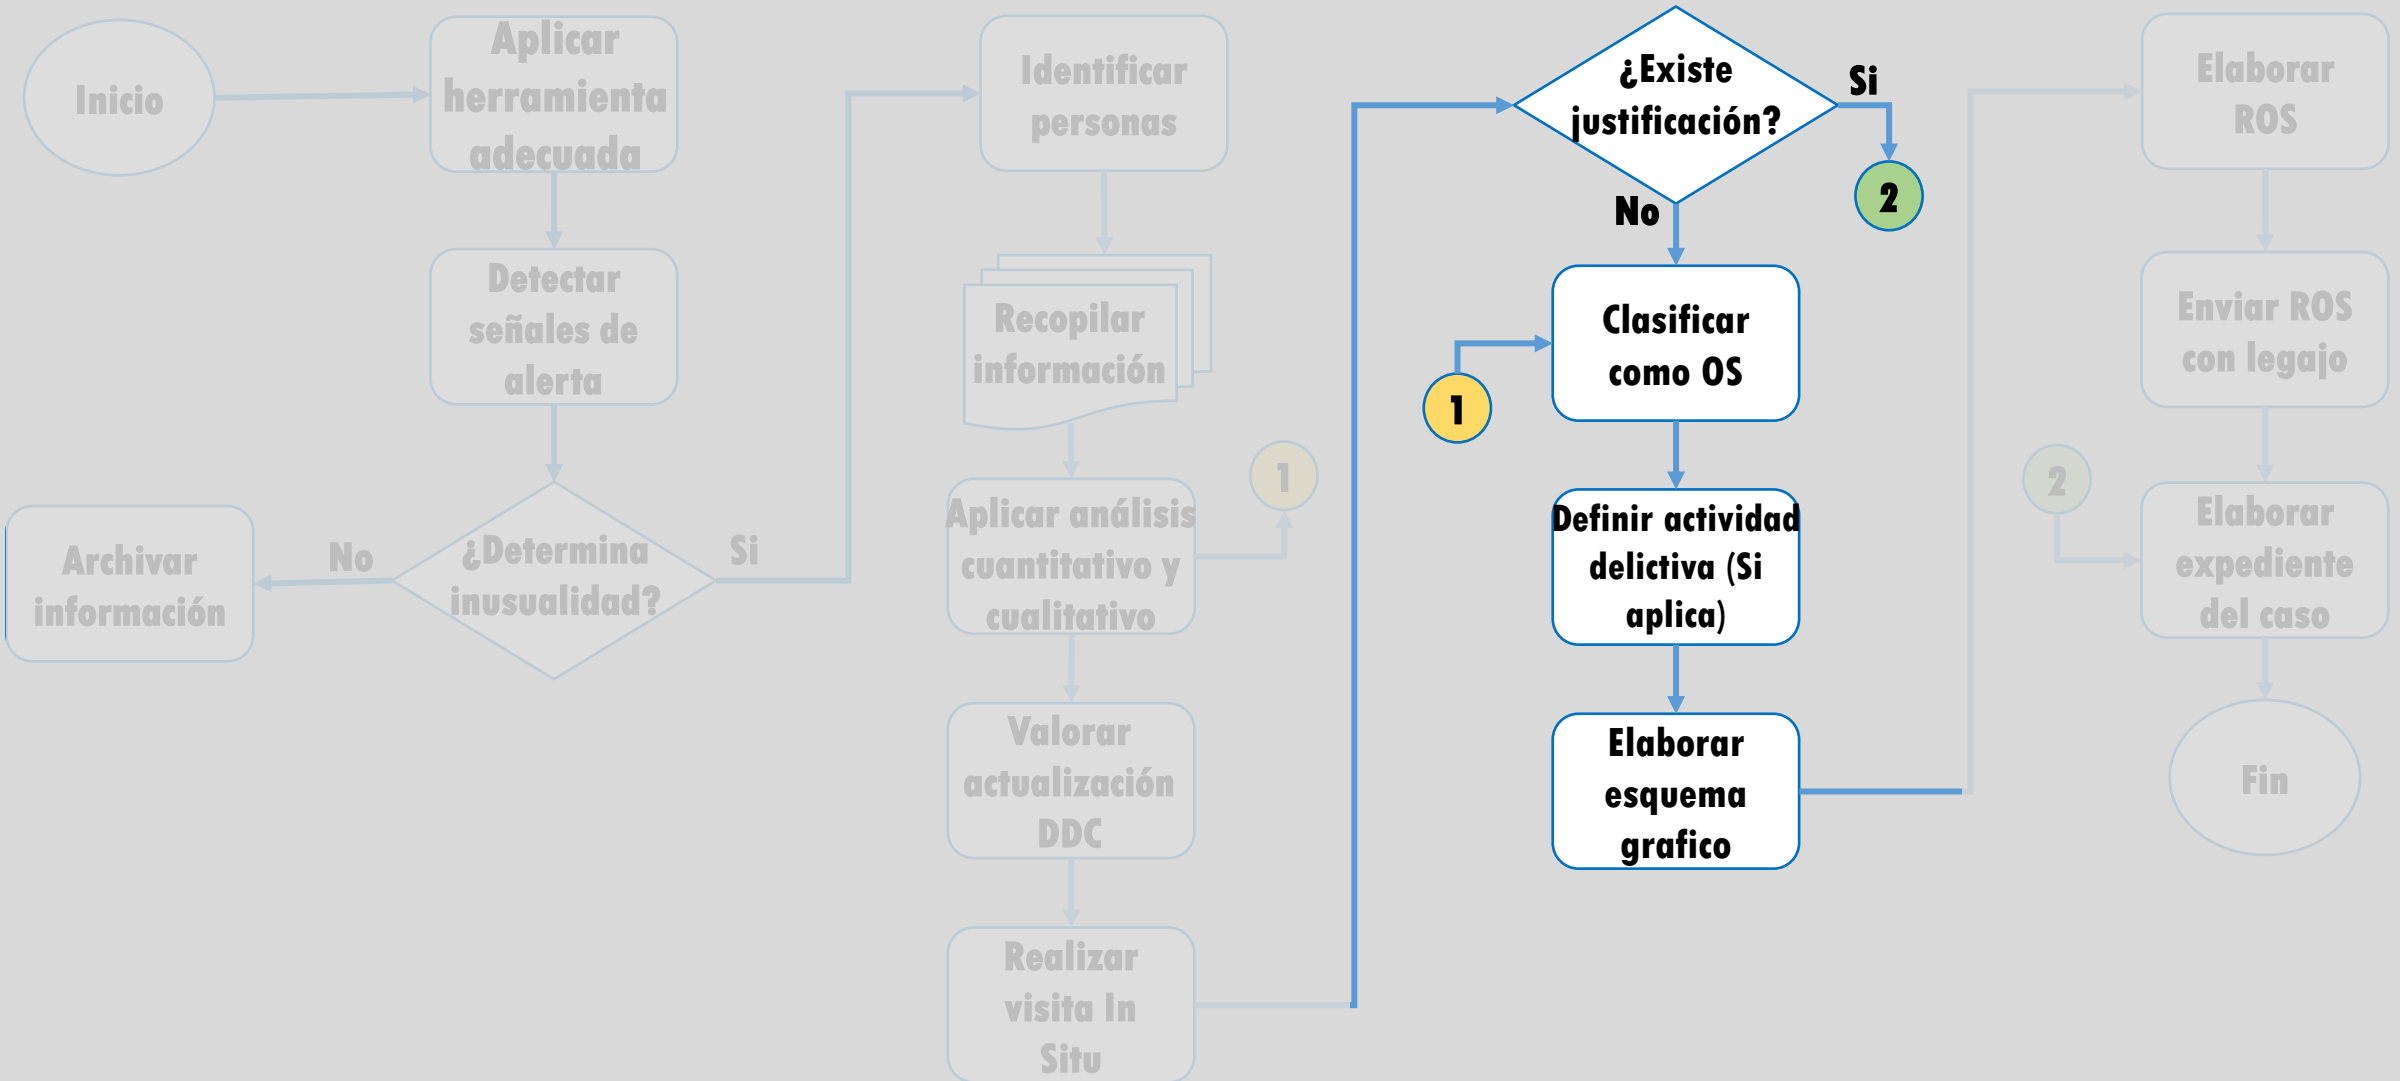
Inicio

Aplicar herramienta adecuada

Detectar señales de alerta

¿Determina inusualidad?

No

Archivar información

Si

Identificar personas

Recopilar información

Aplicar análisis cuantitativo y cualitativo

1

Valorar actualización DDC

Realizar visita In Situ

¿Existe justificación?

Si

2

No

Clasificar como OS

1

Definir actividad delictiva (Si aplica)

Elaborar esquema grafico

Elaborar ROS

Enviar ROS con legajo

2

Elaborar expediente del caso

Fin